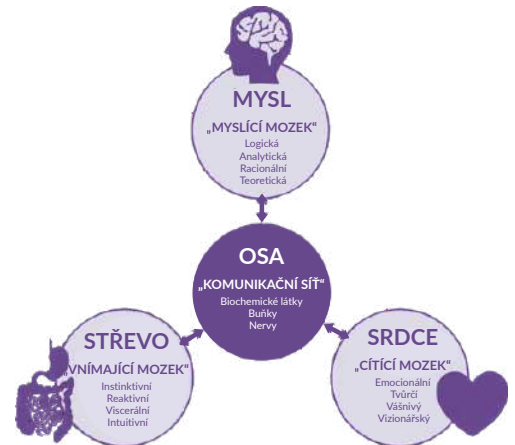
MYSL
„MYSLÍCÍ MOZEK“
Logická
Analytická
Racionální
Teoretická

OSA
„KOMUNIKAČNÍ SÍŤ“
Biochemické látky
Buňky
Nervy

STŘEVO
„VNÍMAJÍCÍ MOZEK“
Instinktivní
Reaktivní
Viscerální
Intuitivní

SRDCE
„CÍTÍCÍ MOZEK“
Emocionální
Tvůrčí
Vášnivý
Vizionářský